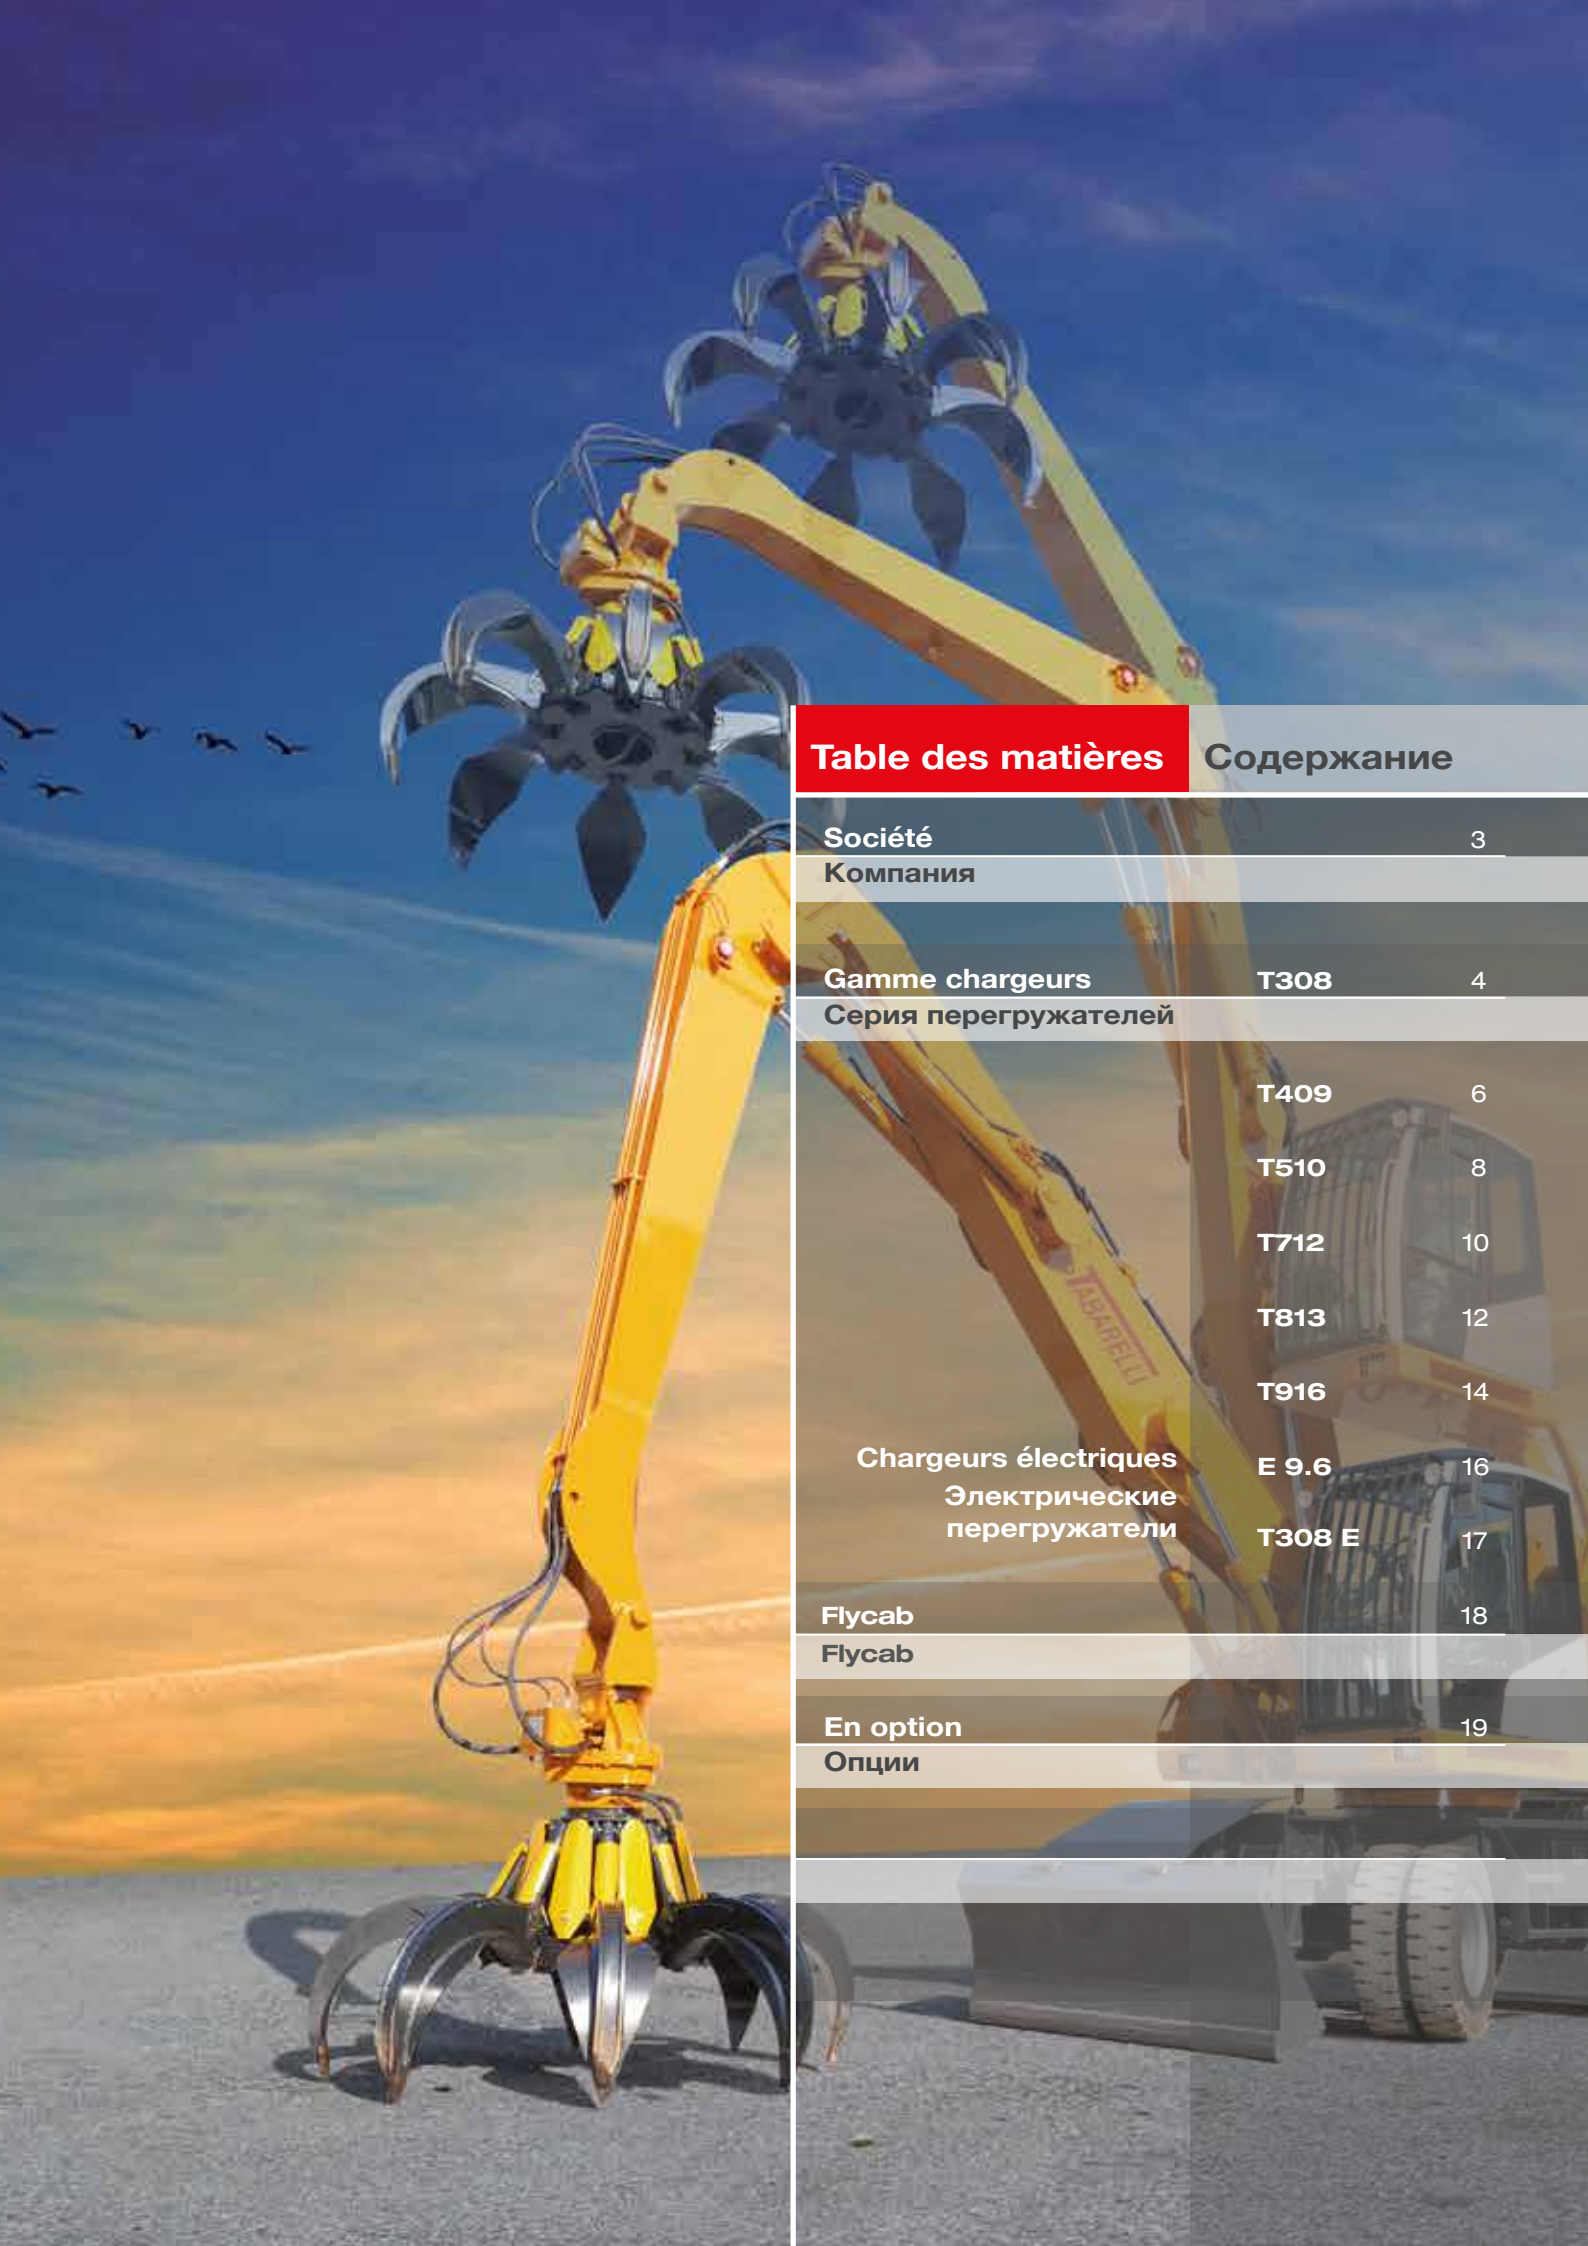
Table des matières
Содержание

Société 3
Компания

Gamme chargeurs T308 4
Серия перегружателей

T409 6

T510 8

T712 10

T813 12

T916 14

Chargeurs électriques
Электрические перегружатели
E 9.6 16

T308 E 17

Flycab 18
Flycab

En option 19
Опции

TABARELLI